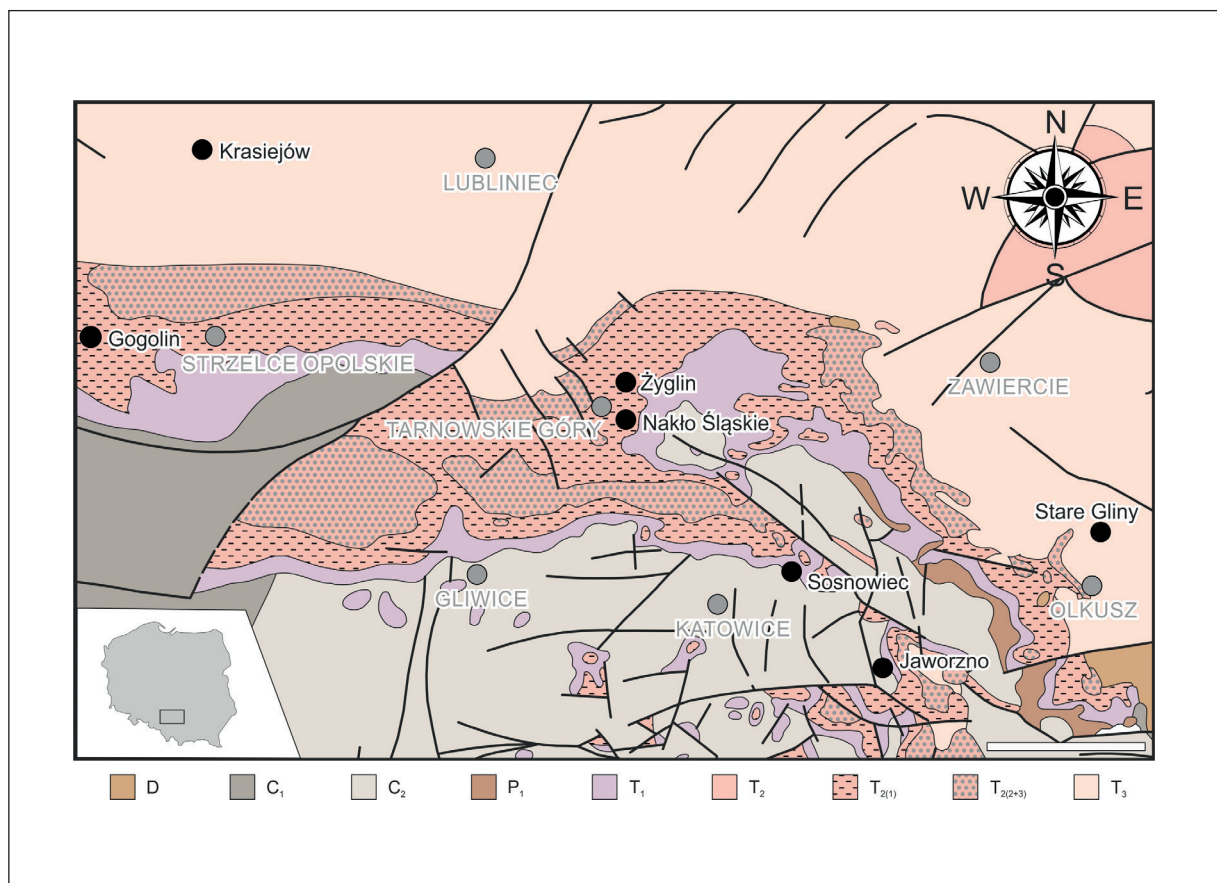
Krasiejów
LUBLINIEC
N
W
E
S
Gogolin
STRZELCE OPOLSKIE
Żyglin
Nakło Śląskie
TARNOWSKIE GÓRY
ZAWIERCIE
Stare Gliny
Sosnowiec
GLIWICE
KATOWICE
OLKUSZ
Jaworzno

D $C_1$ $C_2$ $P_1$ $T_1$ $T_2$ $T_{2(1)}$ $T_{2(2+3)}$ $T_3$